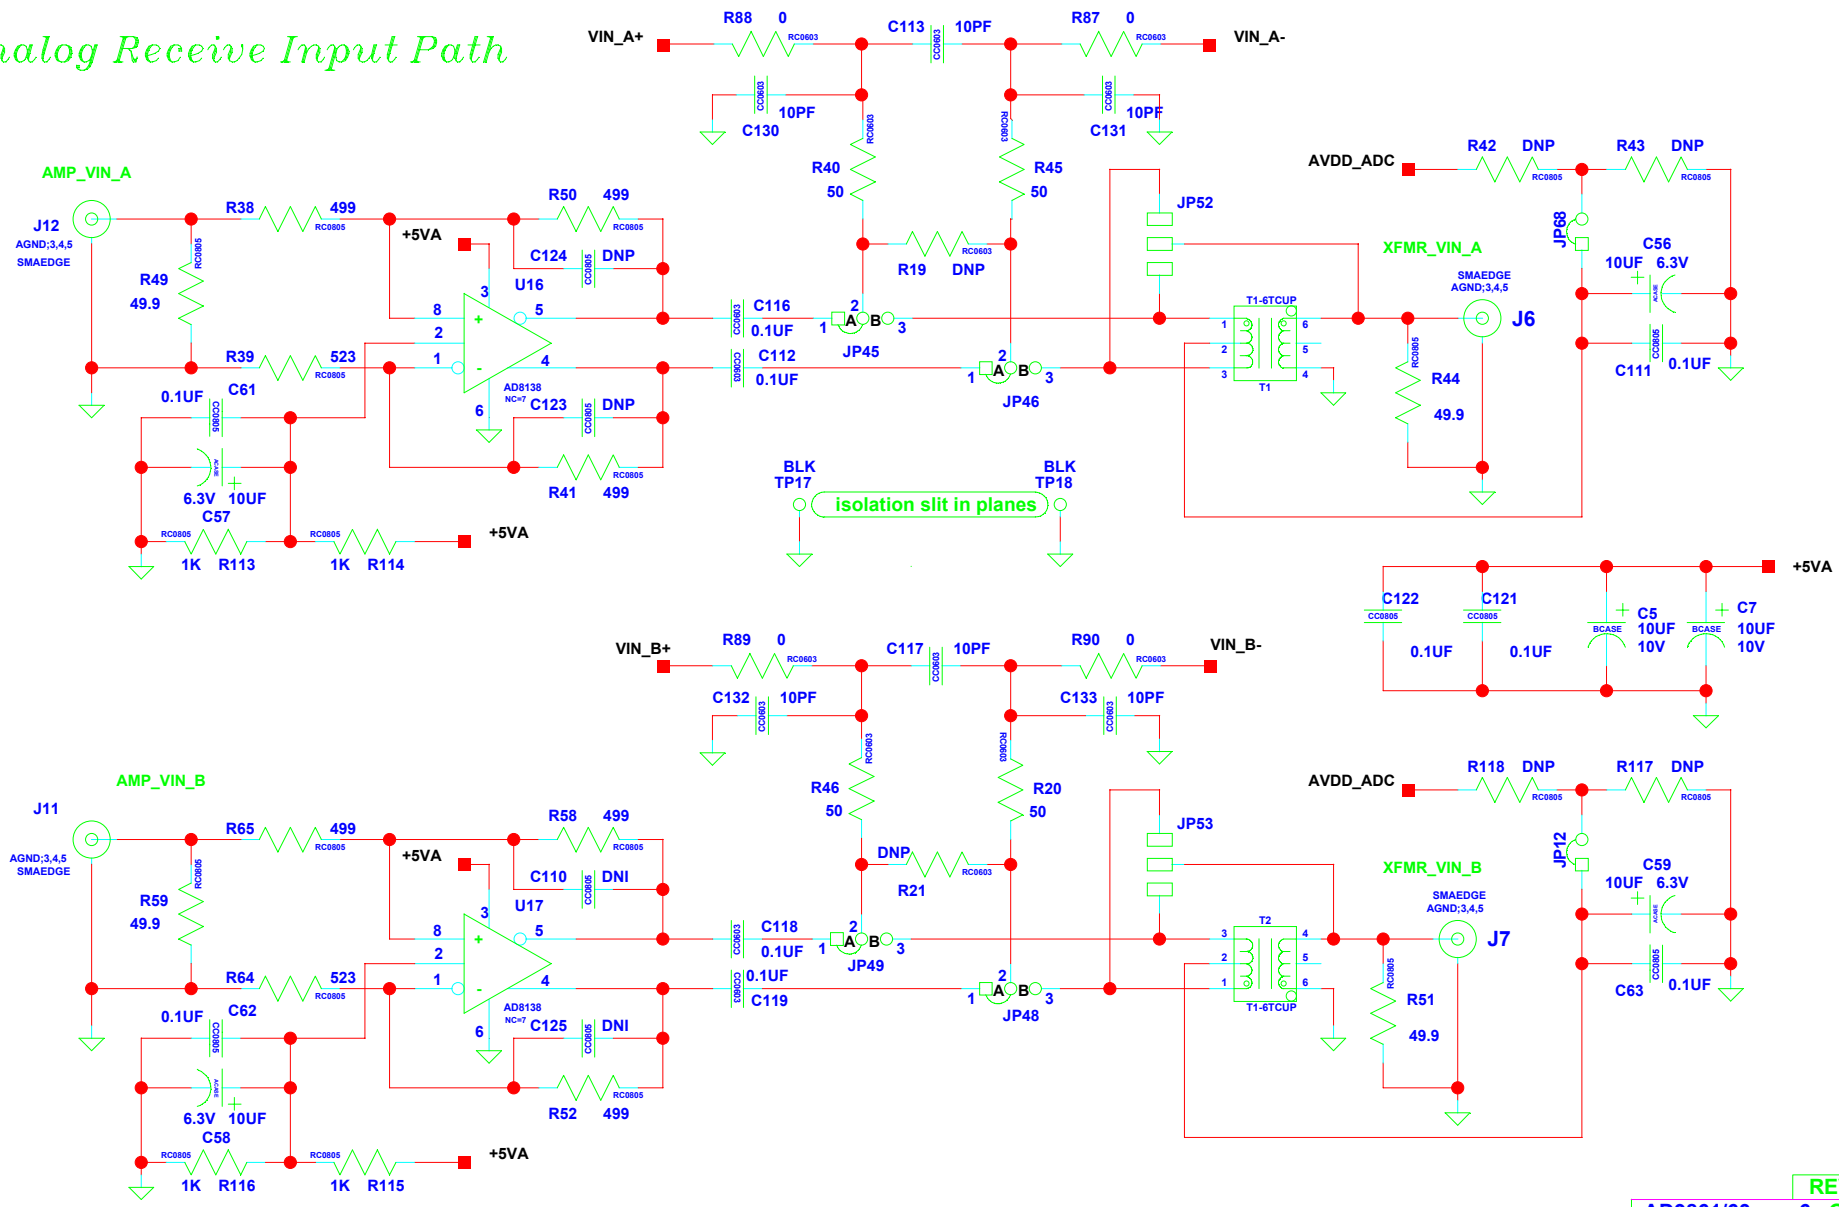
nalog Receive Input Path

VIN_A+ R88 0 RC0603 C113 10PF CC0603 R87 0 RC0603 VIN_A-

CC0603 10PF C130 CC0603 10PF C131

RC0603 R40 50 RC0603 R45 50

R19 DNP RC0603

AMP_VIN_A

J12 AGND;3,4,5 SMAEDGE

R38 499 RC0805

R50 499 RC0805

+5VA

C124 DNP CC0805

U16

RC0805 R49 49.9

8 2 1 3 5 4 6

AD8138 NC=7

C116 0.1UF CC0603

C112 0.1UF CC0603

2 1 A B 3 JP45

2 1 A B 3 JP46

R39 523 RC0805

0.1UF C61 CC0805

C123 DNP CC0805

6.3V 10UF C57

R41 499 RC0805

RC0805 1K R113 RC0805 1K R114 +5VA

BLK TP17 BLK TP18

isolation slit in planes

AVDD_ADC R42 DNP RC0805 R43 DNP RC0805

JP52

JP68

XFMR_VIN_A

T1-6TCUP 1 2 3 6 5 4 T1

SMAEDGE AGND;3,4,5 J6

C56 10UF 6.3V

RC0805 R44 49.9

C111 0.1UF CC0805

C122 CC0805 0.1UF C121 CC0805 0.1UF C5 BCASE 10UF 10V C7 BCASE 10UF 10V +5VA

VIN_B+ R89 0 RC0603 C117 10PF CC0603 R90 0 RC0603 VIN_B-

C132 10PF CC0603 C133 10PF CC0603

RC0603 R46 50 RC0603 R20 50

DNP R21 RC0603

AMP_VIN_B

J11 AGND;3,4,5 SMAEDGE

R65 499 RC0805

R58 499 RC0805

+5VA

C110 DNI CC0805

U17

RC0805 R59 49.9

8 2 1 3 5 4 6

AD8138 NC=7

C118 0.1UF CC0603

0.1UF C119 CC0603

2 1 A B 3 JP49

2 1 A B 3 JP48

R64 523 RC0805

0.1UF C62 CC0805

C125 DNI CC0805

6.3V 10UF C58

R52 499 RC0805

RC0805 1K R116 RC0805 1K R115 +5VA

AVDD_ADC R118 DNP RC0805 R117 DNP RC0805

JP53

JP12

XFMR_VIN_B

T2 3 2 1 4 5 6 T1-6TCUP

SMAEDGE AGND;3,4,5 J7

C59 10UF 6.3V

RC0805 R51 49.9

C63 0.1UF CC0805

RE